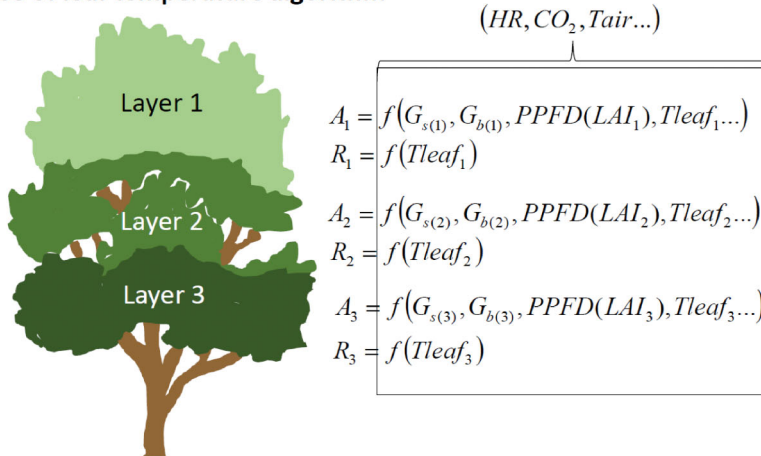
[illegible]

$(HR, CO_2, Tair...)$

Layer 1

Layer 2

Layer 3

$A_1 = f(G_{s(1)}, G_{b(1)}, PPFD(LAI_1), Tleaf_1...)$
$R_1 = f(Tleaf_1)$

$A_2 = f(G_{s(2)}, G_{b(2)}, PPFD(LAI_2), Tleaf_2...)$
$R_2 = f(Tleaf_2)$

$A_3 = f(G_{s(3)}, G_{b(3)}, PPFD(LAI_3), Tleaf_3...)$
$R_3 = f(Tleaf_3)$